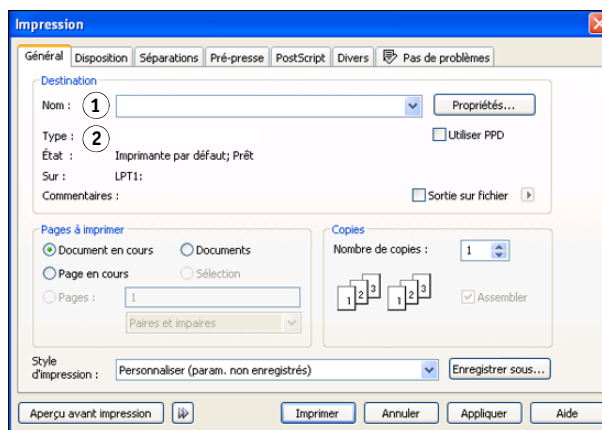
Impression

Général | Disposition | Séparations | Pré-presse | PostScript | Divers | Pas de problèmes

Destination

Nom : 1

Propriétés...

Type : 2

Utiliser PPD

État : Imprimante par défaut; Prêt

Sur : LPT1:

Commentaires :

Sortie sur fichier

Pages à imprimer

Document en cours

Documents

Page en cours

Sélection

Pages : 1

Paires et impaires

Copies

Nombre de copies : 1

Assembler

Style d'impression : Personnaliser (param. non enregistrés)

Enregistrer sous...

Aperçu avant impression

Imprimer

Annuler

Appliquer

Aide